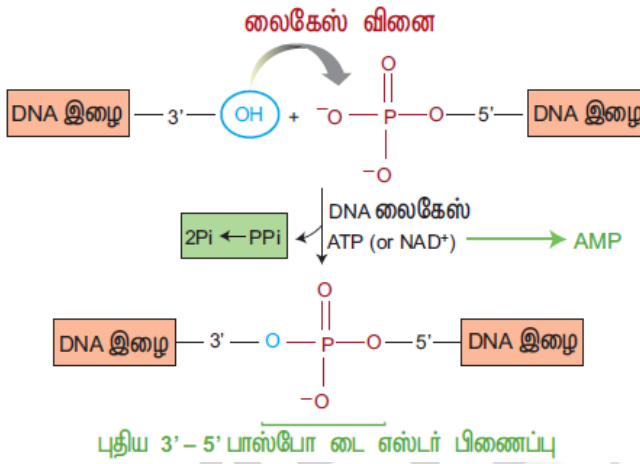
லைகேஸ் வினை

DNA இழை — 3' — OH + $^{-}O$ — P (=O) (—$O^{-}$) — O — 5' — DNA இழை

DNA லைகேஸ்

2Pi ← PPi

ATP (or NAD$^{+}$) ⟶ AMP

DNA இழை — 3' — O — P (=O) (—$O^{-}$) — O — 5' — DNA இழை

புதிய 3' – 5' பாஸ்போ டை எஸ்டர் பிணைப்பு